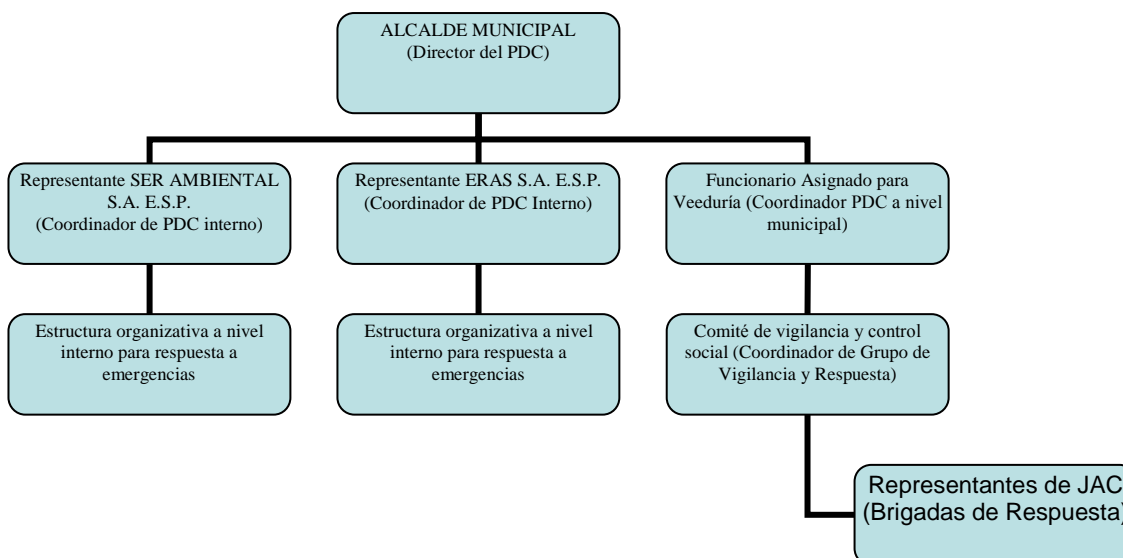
ALCALDE MUNICIPAL
(Director del PDC)

Representante SER AMBIENTAL S.A. E.S.P. (Coordinador de PDC interno)

Representante ERAS S.A. E.S.P. (Coordinador de PDC Interno)

Funcionario Asignado para Veeduría (Coordinador PDC a nivel municipal)

Estructura organizativa a nivel interno para respuesta a emergencias

Estructura organizativa a nivel interno para respuesta a emergencias

Comité de vigilancia y control social (Coordinador de Grupo de Vigilancia y Respuesta)

Representantes de JAC
(Brigadas de Respuesta)